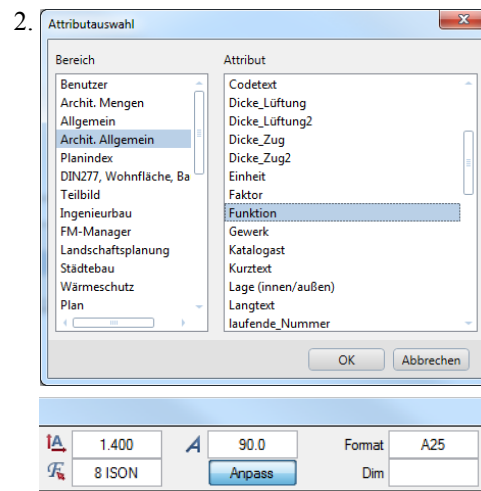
2.

Attributauswahl

Bereich
Benutzer
Archit. Mengen
Allgemein
Archit. Allgemein
Planindex
DIN277, Wohnfläche, Ba
Teilbild
Ingenieurbau
FM-Manager
Landschaftsplanung
Städtebau
Wärmeschutz
Plan

Attribut
Codetext
Dicke_Lüftung
Dicke_Lüftung2
Dicke_Zug
Dicke_Zug2
Einheit
Faktor
Funktion
Gewerk
Katalogast
Kurztext
Lage (innen/außen)
Langtext
laufende_Nummer

OK
Abbrechen

| 1.400 | 90.0 | Format | A25 |
|---|---|---|---|
| 8 ISON | Anpass | Dim | |